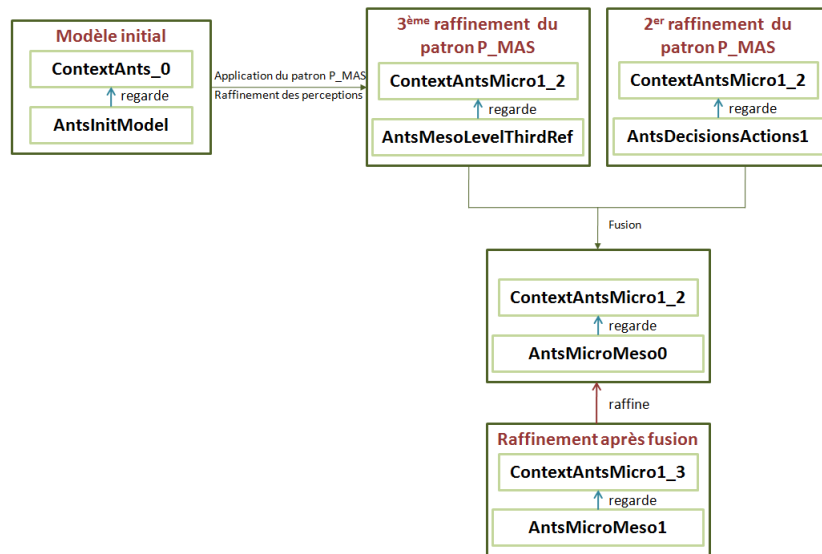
Modèle initial

ContextAnts_0

regarde

AntsInitModel

Application du patron P_MAS

Raffinement des perceptions

3$^{ème}$ raffinement du patron P_MAS

ContextAntsMicro1_2

regarde

AntsMesoLevelThirdRef

2$^{er}$ raffinement du patron P_MAS

ContextAntsMicro1_2

regarde

AntsDecisionsActions1

Fusion

ContextAntsMicro1_2

regarde

AntsMicroMeso0

raffine

Raffinement après fusion

ContextAntsMicro1_3

regarde

AntsMicroMeso1